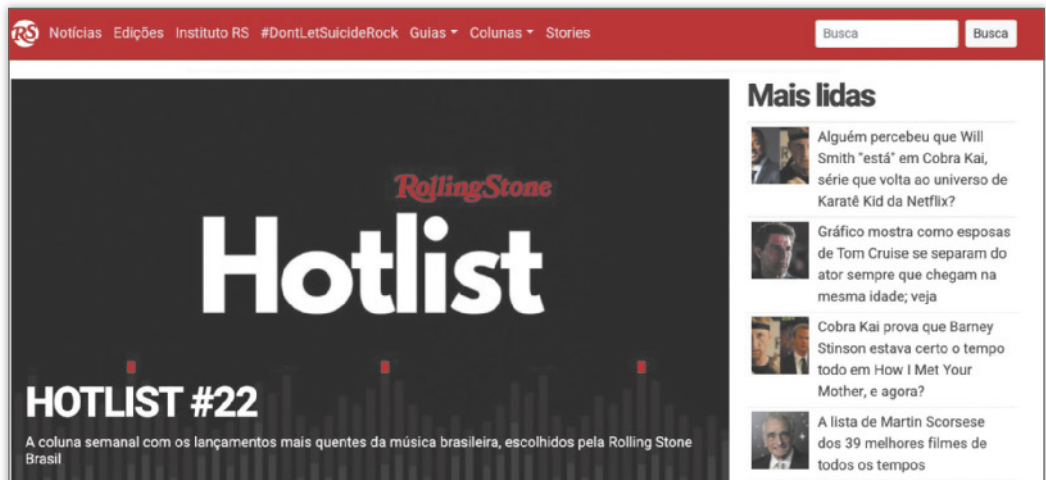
RS Notícias Edições Instituto RS #DontLetSuicideRock Guias Colunas Stories

Busca Busca

RollingStone

Hotlist

HOTLIST #22

A coluna semanal com os lançamentos mais quentes da música brasileira, escolhidos pela Rolling Stone Brasil

Mais lidas

Alguém percebeu que Will Smith "está" em Cobra Kai, série que volta ao universo de Karatê Kid da Netflix?

Gráfico mostra como esposas de Tom Cruise se separam do ator sempre que chegam na mesma idade; veja

Cobra Kai prova que Barney Stinson estava certo o tempo todo em How I Met Your Mother, e agora?

A lista de Martin Scorsese dos 39 melhores filmes de todos os tempos